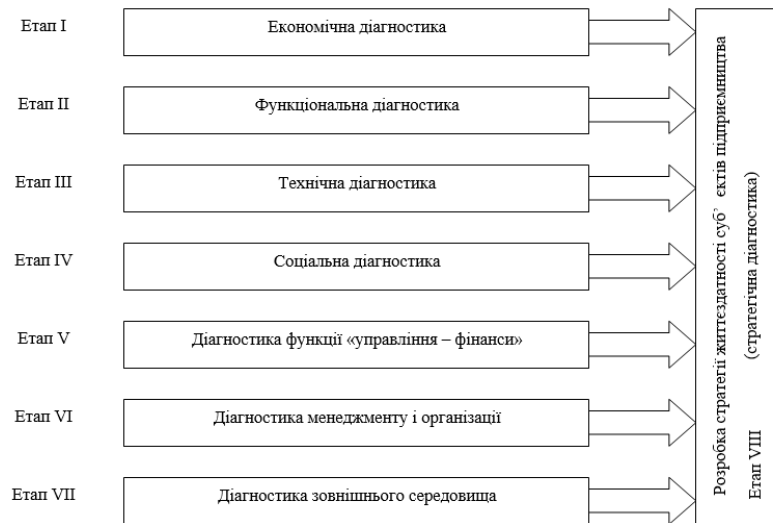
Етап I
Економічна діагностика

Етап II
Функціональна діагностика

Етап III
Технічна діагностика

Етап IV
Соціальна діагностика

Етап V
Діагностика функції «управління – фінанси»

Етап VI
Діагностика менеджменту і організації

Етап VII
Діагностика зовнішнього середовища

Розробка стратегії життєздатності суб' єктів підприємництва (стратегічна діагностика)

Етап VIII